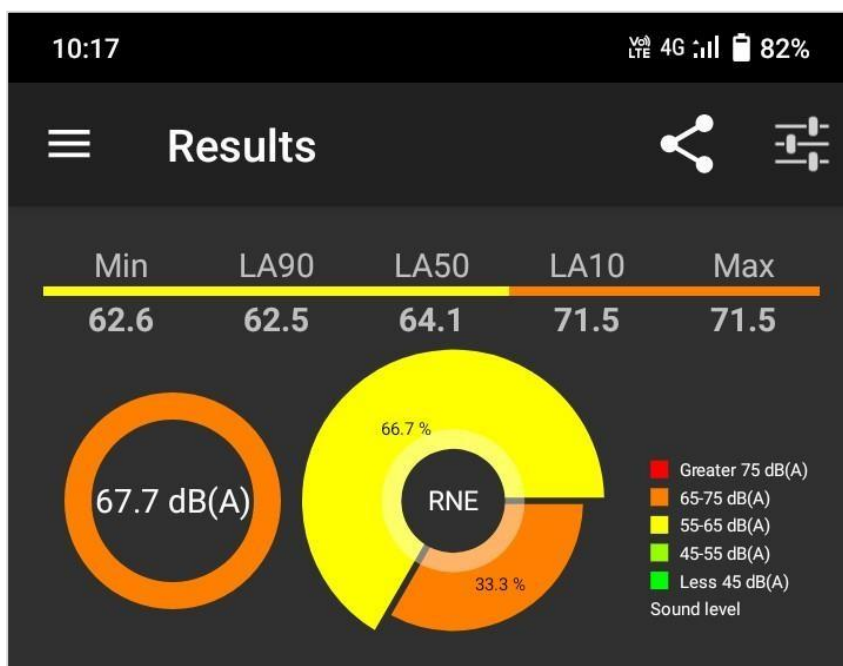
10:17

Vo) LTE 4G 82%

Results

| Min | LA90 | LA50 | LA10 | Max |
|---|---|---|---|---|
| 62.6 | 62.5 | 64.1 | 71.5 | 71.5 |

67.7 dB(A)

66.7 %

RNE

33.3 %

Greater 75 dB(A)
65-75 dB(A)
55-65 dB(A)
45-55 dB(A)
Less 45 dB(A)
Sound level